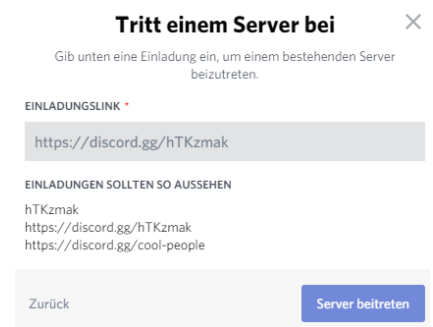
Tritt einem Server bei

×

Gib unten eine Einladung ein, um einem bestehenden Server beizutreten.

EINLADUNGSLINK *

https://discord.gg/hTKzmak

EINLADUNGEN SOLLTEN SO AUSSEHEN

hTKzmak
https://discord.gg/hTKzmak
https://discord.gg/cool-people

Zurück

Server beitreten